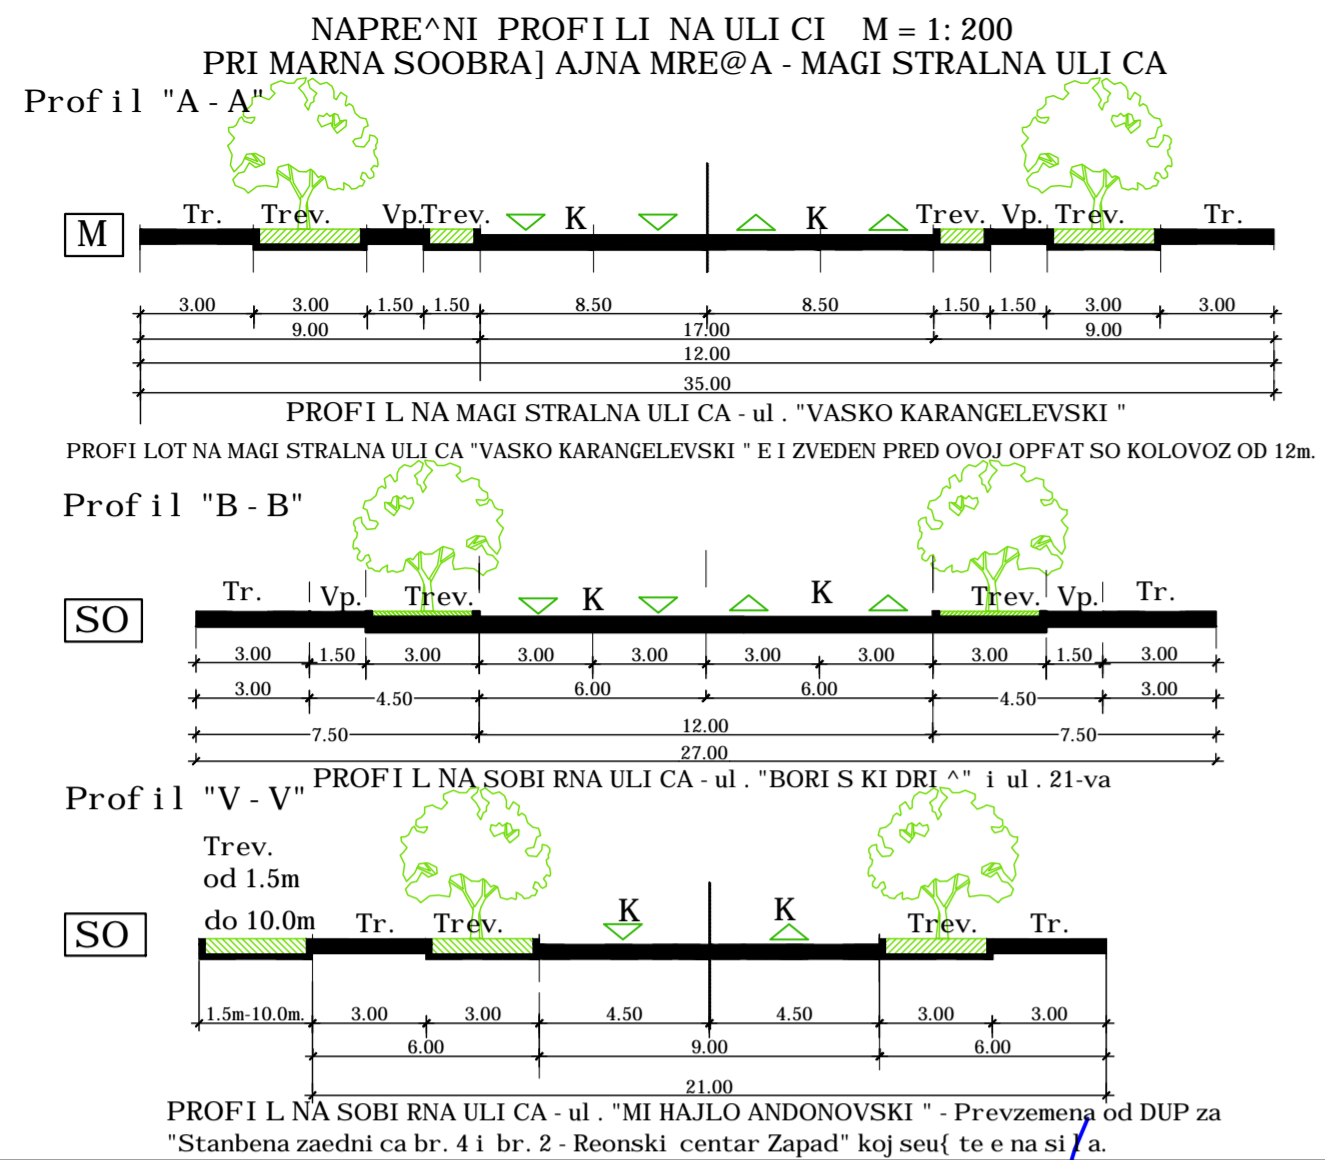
NAPRE^NI PROFI LI NA ULI CI M = 1: 200
PRI MARNA SOOBRA] AJNA MRE@A - MAGI STRALNA ULI CA

Prof i l "A - A"

M

Tr. Trev. Vp. Trev. K K Trev. Vp. Trev. Tr.

3.00 3.00 1.50 1.50 8.50 8.50 1.50 1.50 3.00 3.00
9.00 17.00 9.00
12.00
35.00

PROFI L NA MAGI STRALNA ULI CA - ul . "VASKO KARANGELEVSKI "

PROFI LOT NA MAGI STRALNA ULI CA "VASKO KARANGELEVSKI " E I ZVEDEN PRED OVOJ OPFAT SO KOLOVOZ OD 12m.

Prof i l "B - B"

SO

Tr. Vp. Trev. K K Trev. Vp. Tr.

3.00 1.50 3.00 3.00 3.00 3.00 3.00 3.00 1.50 3.00
3.00 4.50 6.00 6.00 4.50 3.00
7.50 12.00 7.50
27.00

PROFI L NA SOBI RNA ULI CA - ul . "BORI S KI DRI ^" i ul . 21-va

Prof i l "V - V"

SO

Trev.
od 1.5m
do 10.0m

Tr. Trev. K K Trev. Tr.

1.5m-10.0m. 3.00 3.00 4.50 4.50 3.00 3.00
6.00 9.00 6.00
21.00

PROFI L NA SOBI RNA ULI CA - ul . "MI HAJLO ANDONOVSKI " - Prevzemena od DUP za "Stanbena zaedni ca br. 4 i br. 2 - Reonski centar Zapad" koj seu{ te e na si l a.